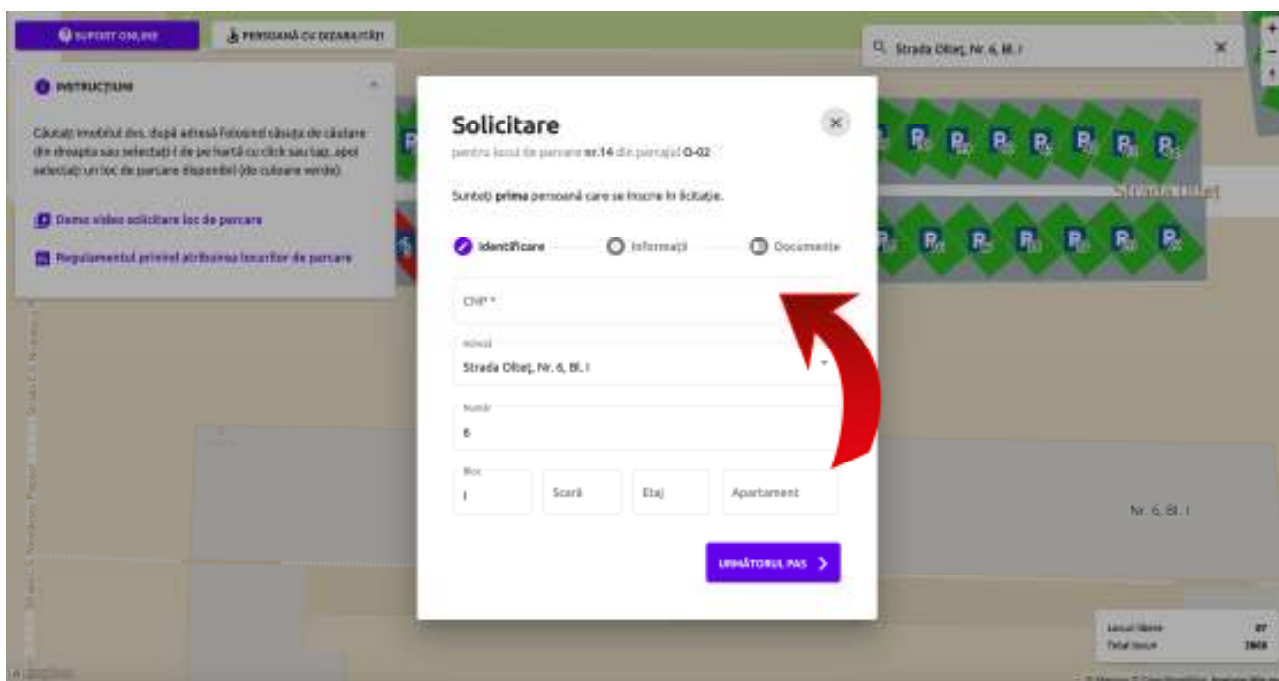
SUPORT ONLINE

PERSOANĂ CU DIZABILITĂȚI

Strada Olteț, Nr. 6, Bl. I

INSTRUCȚIUNI

Căutați imobilul dvs. după adresă folosind căsuța de căutare din dreapta sau selectați-l de pe hartă cu click sau tap, apoi selectați un loc de parcare disponibil (de culoare verde).

Demo video solicitare loc de parcare

Regulamentul privind atribuirea locurilor de parcare

Solicitare

pentru locul de parcare nr.14 din parcajul O-02

Sunteți prima persoană care se înscrie în licitație.

Identificare

Informații

Documente

CNP *

Adresă

Strada Olteț, Nr. 6, Bl. I

Număr

6

Bloc

I

Scară

Etaj

Apartament

URMĂTORUL PAS

Nr. 6, Bl. I

Locuri libere 87

Total locuri 2868